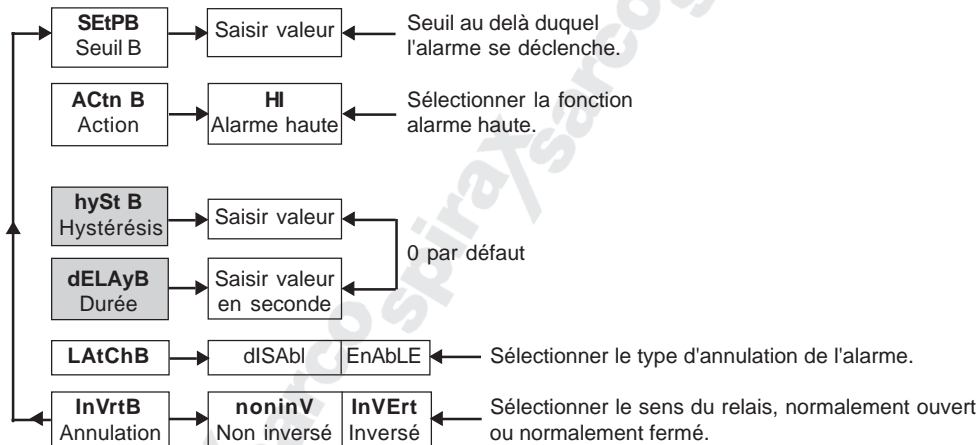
SEtPB
Seuil B

Saisir valeur

Seuil au delà duquel l'alarme se déclenche.

ACtn B
Action

HI
Alarme haute

Sélectionner la fonction alarme haute.

hySt B
Hystérésis

Saisir valeur

0 par défaut

dELAyB
Durée

Saisir valeur en seconde

LAtChB

dISAbl

EnAbLE

Sélectionner le type d'annulation de l'alarme.

InVrtB
Annulation

noninV
Non inversé

InVErt
Inversé

Sélectionner le sens du relais, normalement ouvert ou normalement fermé.